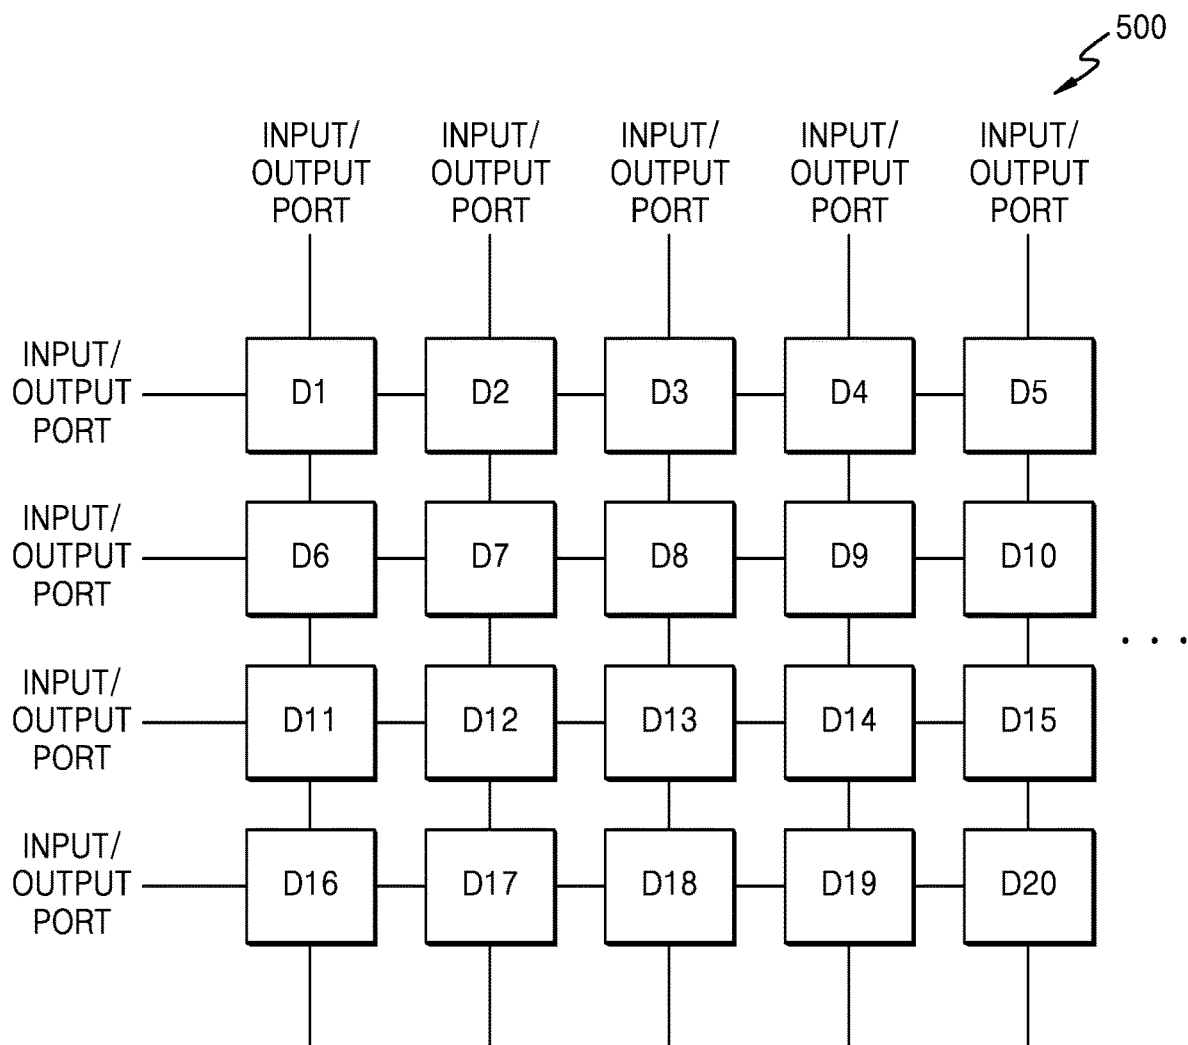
500

INPUT/ OUTPUT PORT

INPUT/ OUTPUT PORT

INPUT/ OUTPUT PORT

INPUT/ OUTPUT PORT

INPUT/ OUTPUT PORT

INPUT/ OUTPUT PORT

D1

D2

D3

D4

D5

INPUT/ OUTPUT PORT

D6

D7

D8

D9

D10

INPUT/ OUTPUT PORT

D11

D12

D13

D14

D15

INPUT/ OUTPUT PORT

D16

D17

D18

D19

D20

. . .